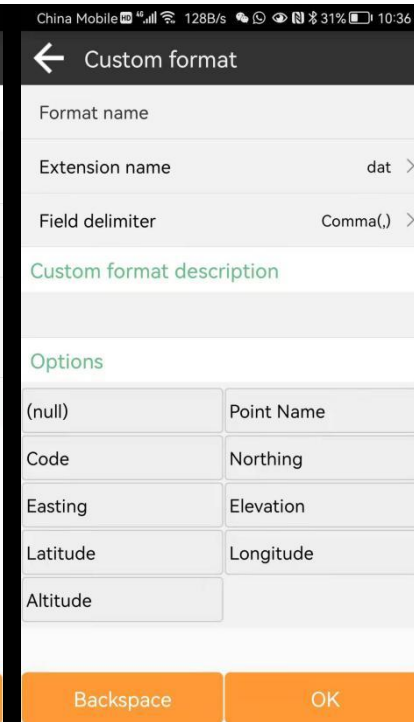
China Mobile HD 4G 128B/s 31% 10:36

Custom format

Format name

Extension name dat >

Field delimiter Comma(,) >

Custom format description

Options

| | |
|---|---|
| (null) | Point Name |
| Code | Northing |
| Easting | Elevation |
| Latitude | Longitude |
| Altitude | |

Backspace OK